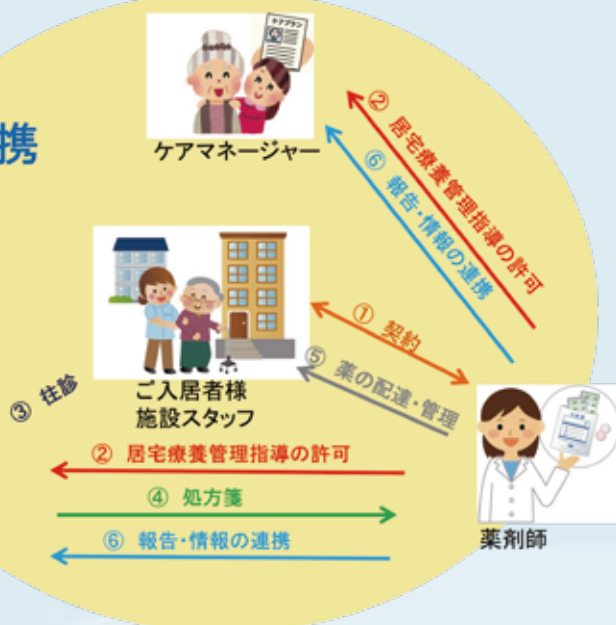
携

ケアプラン

ケアマネージャー

② 居宅療養管理指導の許可

⑥ 報告・情報の連携

ご入居者様
施設スタッフ

① 契約

⑤ 薬の配達・管理

③ 往診

② 居宅療養管理指導の許可

④ 処方箋

⑥ 報告・情報の連携

薬剤師